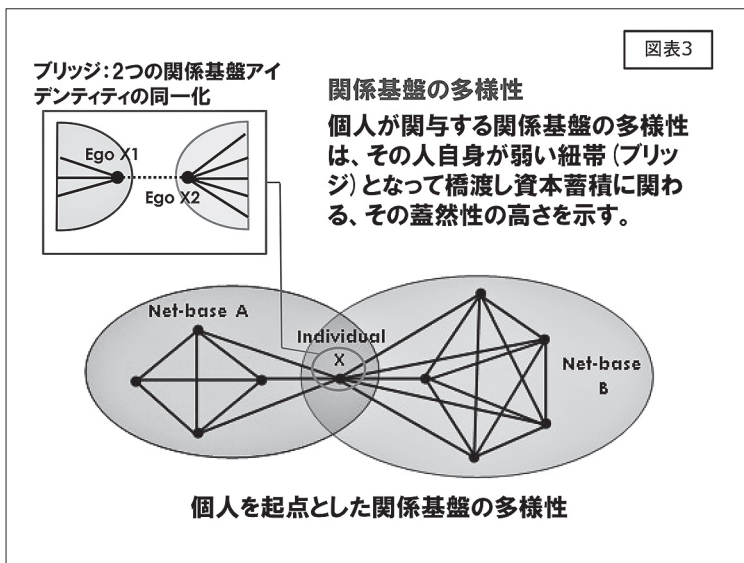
図表3

ブリッジ：2つの関係基盤アイデンティティの同一化

Ego X1

Ego X2

関係基盤の多様性

個人が関与する関係基盤の多様性は、その人自身が弱い紐帯（ブリッジ）となって橋渡し資本蓄積に関わる、その蓋然性の高さを示す。

Net-base A

Individual X

Net-base B

個人を起点とした関係基盤の多様性